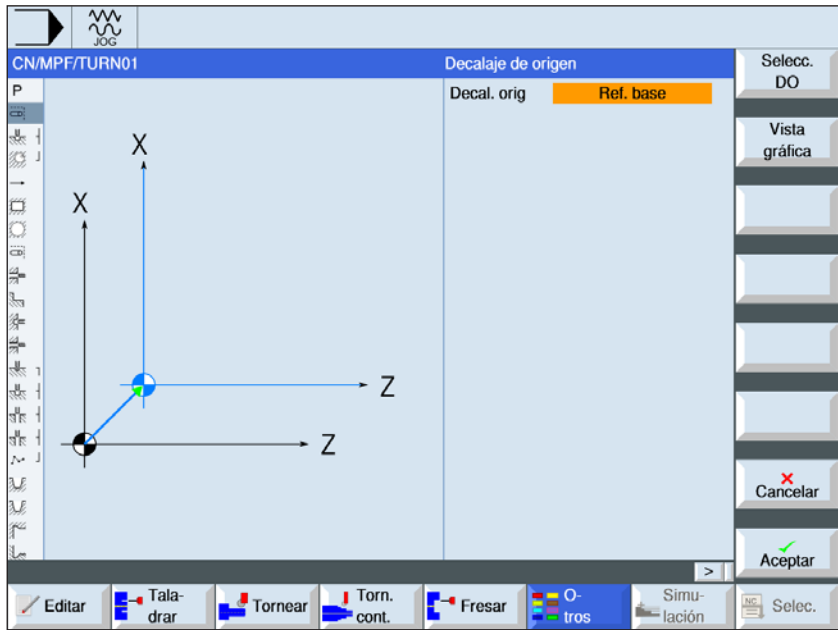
JOG

CN/MPF/TURN01

Decalaje de origen

Selecc. DO

P

Decal. orig | Ref. base

Vista gráfica

X

X

Z

Z

Cancelar

Aceptar

>

Editar

Taladrar

Tornear

Torn. cont.

Fresar

Otros

Simulación

Selec.